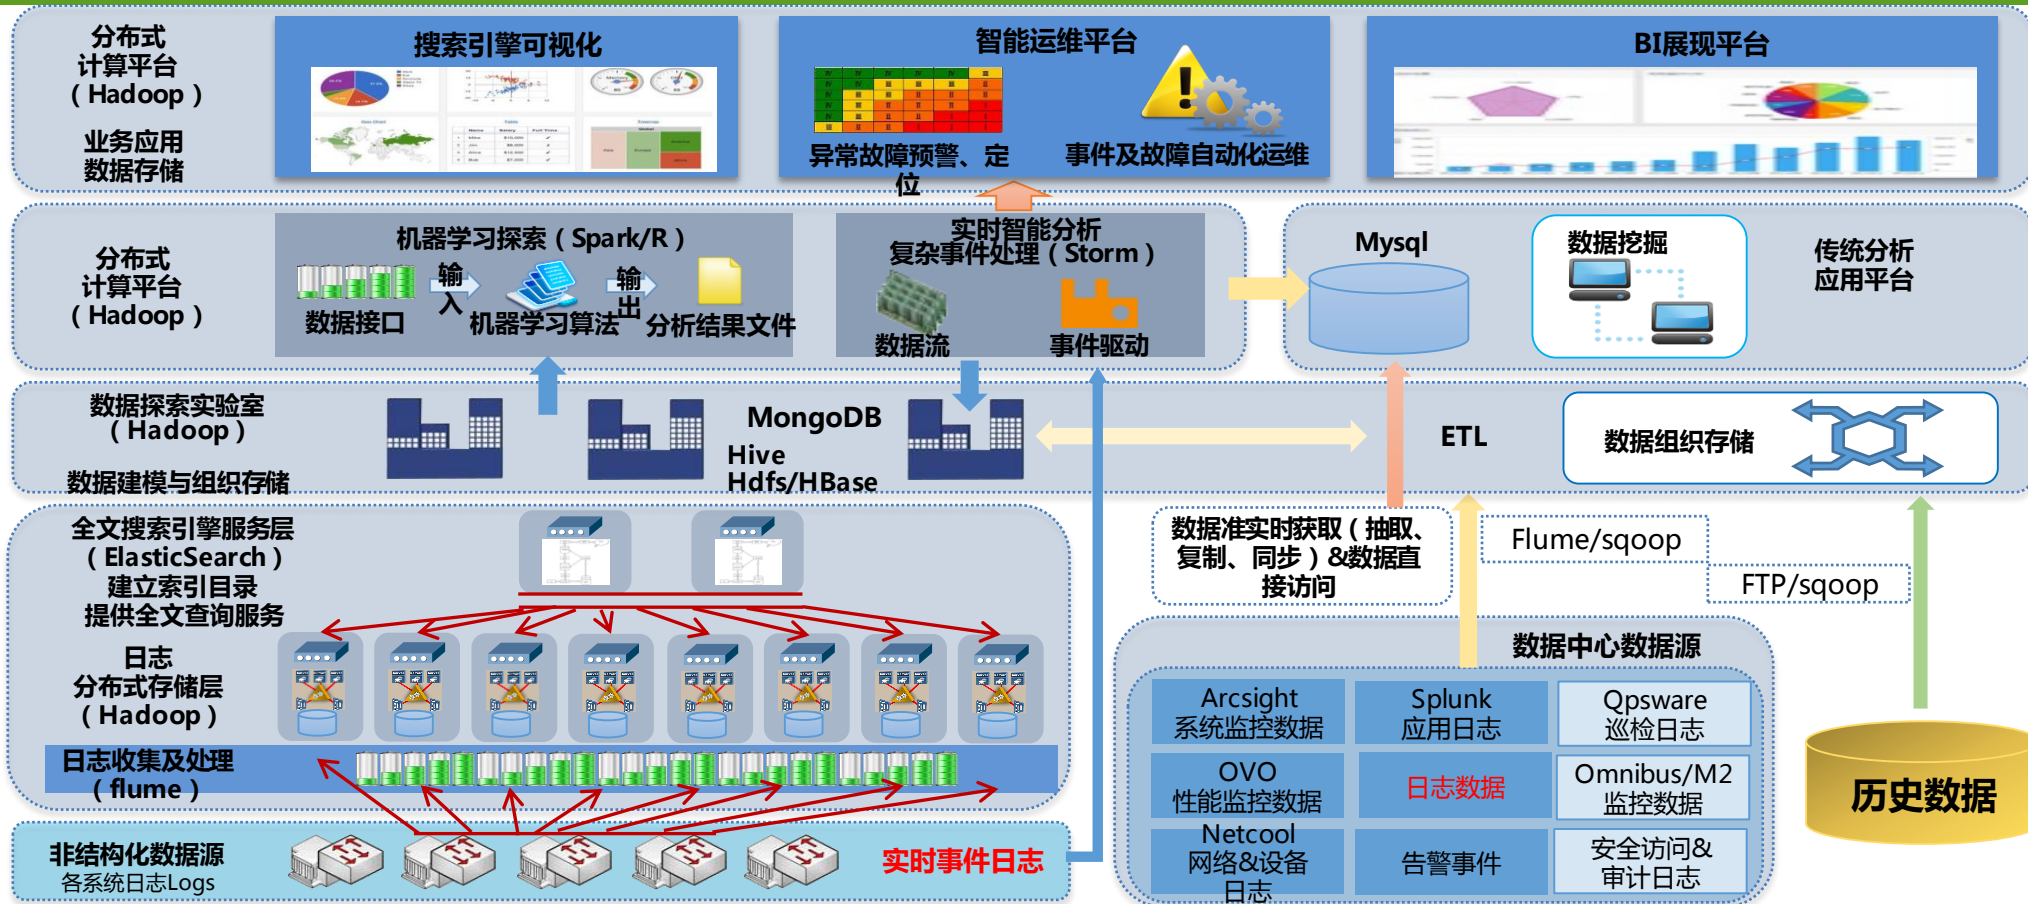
分布式
计算平台
（Hadoop）

业务应用
数据存储

搜索引擎可视化

智能运维平台

异常故障预警、定位

事件及故障自动化运维

BI展现平台

分布式
计算平台
（Hadoop）

机器学习探索（Spark/R）

数据接口

输入

机器学习算法

输出

分析结果文件

实时智能分析
复杂事件处理（Storm）

数据流

事件驱动

Mysql

数据挖掘

传统分析
应用平台

数据探索实验室
（Hadoop）

数据建模与组织存储

MongoDB
Hive
Hdfs/HBase

ETL

数据组织存储

全文搜索引擎服务层
（ElasticSearch）
建立索引目录
提供全文查询服务

日志
分布式存储层
（Hadoop）

日志收集及处理
（flume）

非结构化数据源
各系统日志Logs

实时事件日志

数据准实时获取（抽取、复制、同步）&数据直接访问

Flume/sqoop

FTP/sqoop

数据中心数据源

| Arcsight 系统监控数据 | Splunk 应用日志 | Qpsware 巡检日志 |
|---|---|---|
| OVO 性能监控数据 | 日志数据 | Omnibus/M2 监控数据 |
| Netcool 网络&设备日志 | 告警事件 | 安全访问& 审计日志 |

历史数据